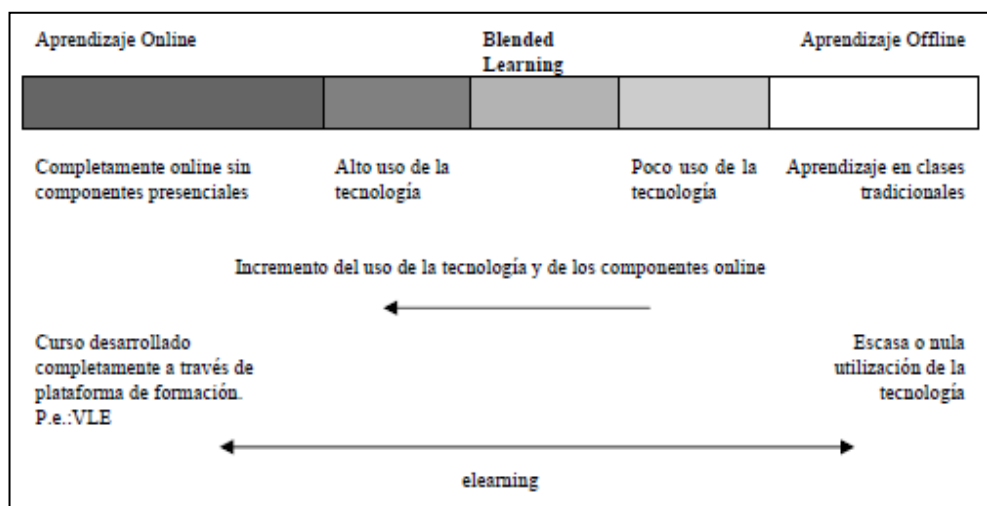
Aprendizaje Online

Blended Learning

Aprendizaje Offline

Completamente online sin componentes presenciales

Alto uso de la tecnología

Poco uso de la tecnología

Aprendizaje en clases tradicionales

Incremento del uso de la tecnología y de los componentes online

Curso desarrollado completamente a través de plataforma de formación. P.e.:VLE

Escasa o nula utilización de la tecnología

elearning